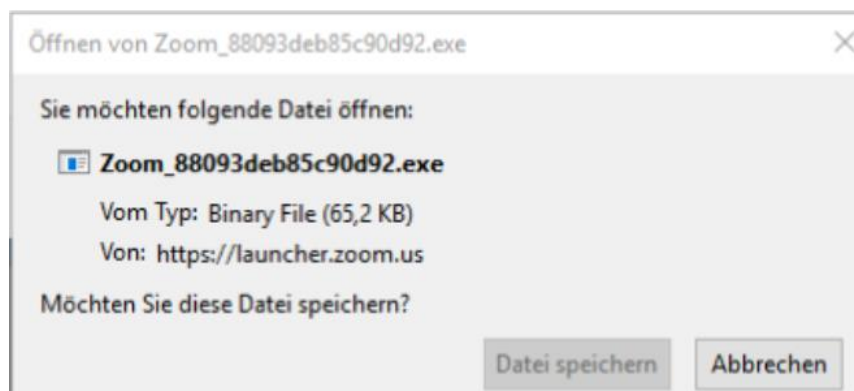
Öffnen von Zoom_88093deb85c90d92.exe

Sie möchten folgende Datei öffnen:

Zoom_88093deb85c90d92.exe

Vom Typ: Binary File (65,2 KB)

Von: https://launcher.zoom.us

Möchten Sie diese Datei speichern?

Datei speichern

Abbrechen